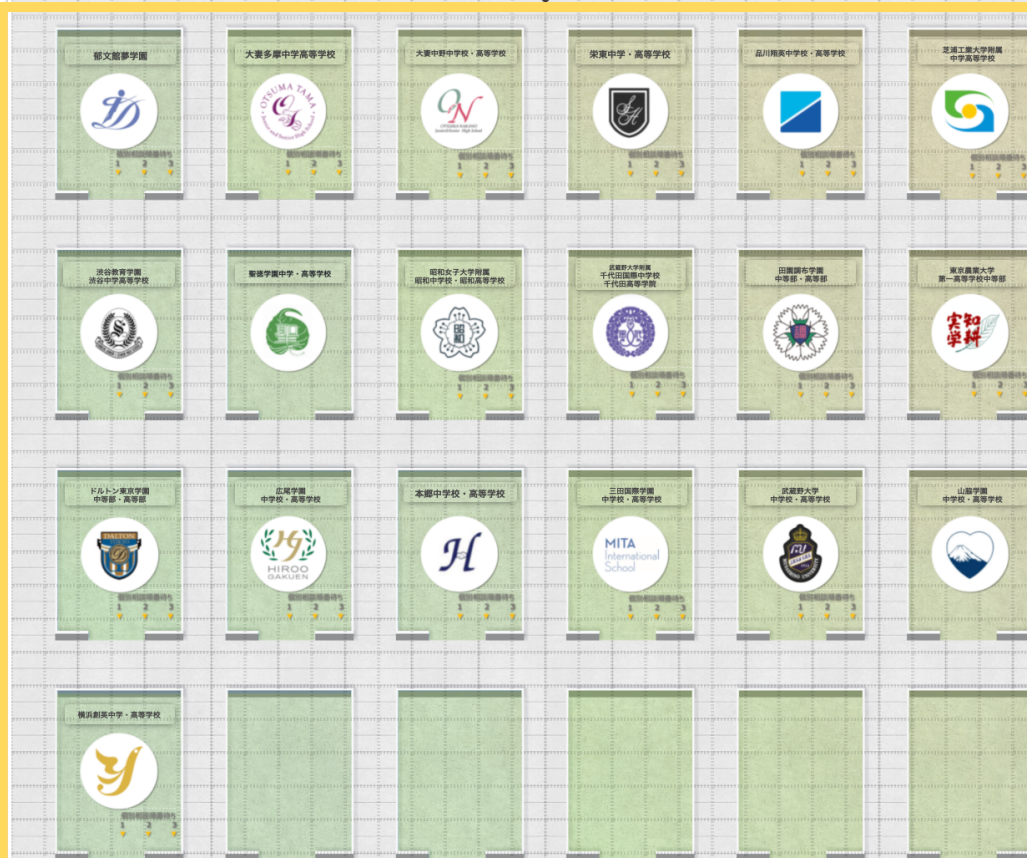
郁文館夢学園
個別相談順番待ち
1 2 3

大妻多摩中学高等学校
OTSUMA TAMA
個別相談順番待ち
1 2 3

大妻中野中学校・高等学校
個別相談順番待ち
1 2 3

栄東中学・高等学校
個別相談順番待ち
1 2 3

品川翔英中学校・高等学校
個別相談順番待ち
1 2 3

芝浦工業大学附属中学高等学校
個別相談順番待ち
1 2 3

渋谷教育学園渋谷中学高等学校
個別相談順番待ち
1 2 3

聖徳学園中学・高等学校
個別相談順番待ち
1 2 3

昭和女子大学附属昭和中学校・昭和高等学校
個別相談順番待ち
1 2 3

武蔵野大学附属千代田国際中学校千代田高等学院
個別相談順番待ち
1 2 3

田園調布学園中等部・高等部
個別相談順番待ち
1 2 3

東京農業大学第一高等学校中等部
実知学科
個別相談順番待ち
1 2 3

ドルトン東京学園中等部・高等部
DALTON
個別相談順番待ち
1 2 3

広尾学園中学校・高等学校
HIROO GAKUEN
個別相談順番待ち
1 2 3

本郷中学校・高等学校
個別相談順番待ち
1 2 3

三田国際学園中学校・高等学校
MITA International School
個別相談順番待ち
1 2 3

武蔵野大学中学校・高等学校
個別相談順番待ち
1 2 3

山脇学園中学校・高等学校
個別相談順番待ち
1 2 3

横浜創英中学・高等学校
個別相談順番待ち
1 2 3